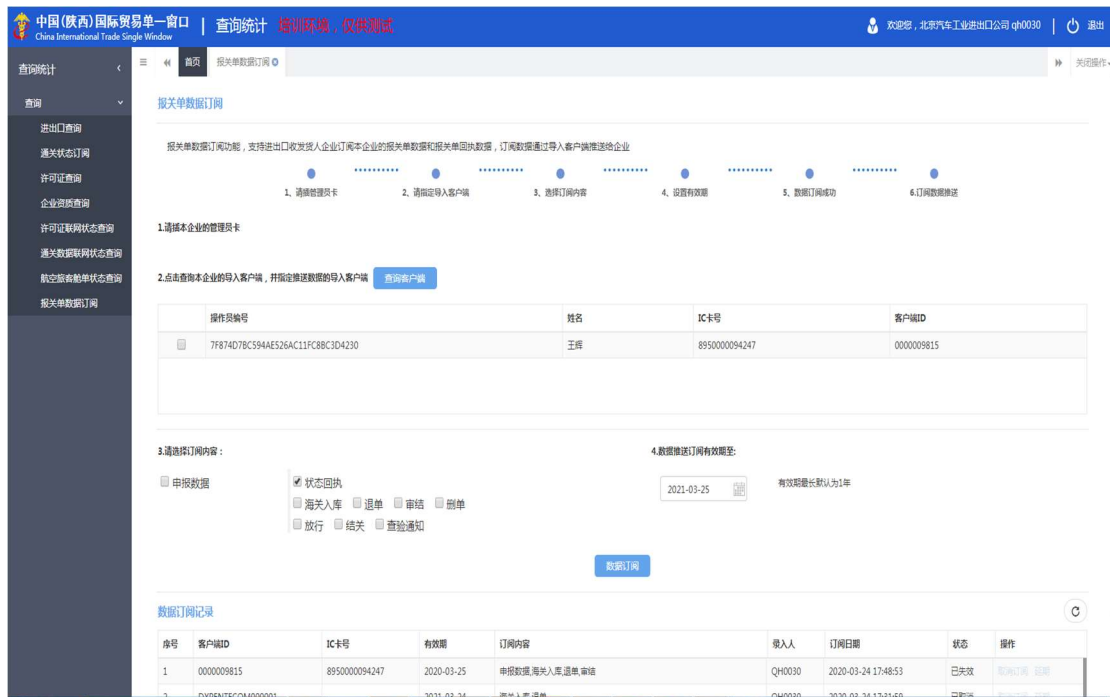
中国(陕西)国际贸易单一窗口 China International Trade Single Window | 查询统计 培训环境，仅供测试

欢迎您，北京汽车工业进出口公司 qh0030 | 退出

查询统计

查询

进出口查询
通关状态订阅
许可证查询
企业资质查询
许可证联网状态查询
通关数据联网状态查询
航空报客舱单状态查询
报关单数据订阅

首页 报关单数据订阅

关闭操作

报关单数据订阅

报关单数据订阅功能，支持进出口收发货人企业订阅本企业的报关单数据和报关单回执数据，订阅数据通过导入客户端推送给企业

1、请插管理员卡 2、请指定导入客户端 3、选择订阅内容 4、设置有效期 5、数据订阅成功 6.订阅数据推送

1.请插本企业的管理员卡

2.点击查询本企业的导入客户端，并指定推送数据的导入客户端 查询客户端

| | 操作员编号 | 姓名 | IC卡号 | 客户端ID |
|---|---|---|---|---|
| ☐ | 7F874D7BC594AE526AC11FC8BC3D4230 | 王辉 | 8950000094247 | 0000009815 |

3.请选择订阅内容：

☐ 申报数据 ☑ 状态回执 ☐ 海关入库 ☐ 退单 ☐ 审结 ☐ 删单 ☐ 放行 ☐ 结关 ☐ 查验通知

4.数据推送订阅有效期至:

2021-03-25 有效期最长默认为1年

数据订阅

数据订阅记录

| 序号 | 客户端ID | IC卡号 | 有效期 | 订阅内容 | 录入人 | 订阅日期 | 状态 | 操作 |
|---|---|---|---|---|---|---|---|---|
| 1 | 0000009815 | 8950000094247 | 2020-03-25 | 申报数据,海关入库,退单,审结 | QH0030 | 2020-03-24 17:48:53 | 已失效 | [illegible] |
| 2 | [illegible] | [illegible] | 2021-03-24 | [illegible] | QH0030 | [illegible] | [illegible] | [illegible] |